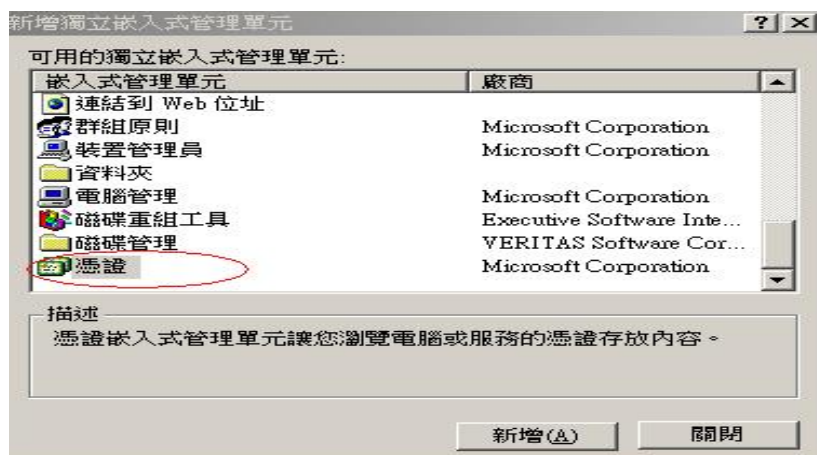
新增獨立嵌入式管理單元 ? ×

可用的獨立嵌入式管理單元:

| 嵌入式管理單元 | 廠商 |
|---|---|
| 連結到 Web 位址 | |
| 群組原則 | Microsoft Corporation |
| 裝置管理員 | Microsoft Corporation |
| 資料夾 | |
| 電腦管理 | Microsoft Corporation |
| 磁碟重組工具 | Executive Software Inte... |
| 磁碟管理 | VERITAS Software Cor... |
| 憑證 | Microsoft Corporation |

描述

憑證嵌入式管理單元讓您瀏覽電腦或服務的憑證存放內容。

新增(A) 關閉